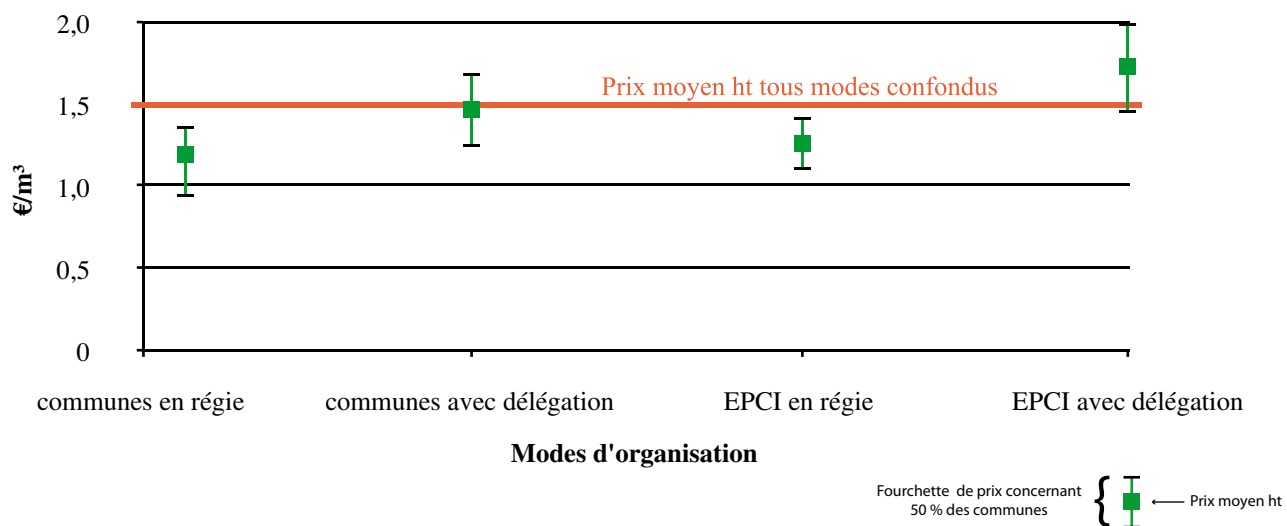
2,0
1,5
1,0
0,5
0

€/m³

Prix moyen ht tous modes confondus

communes en régie
communes avec délégation
EPCI en régie
EPCI avec délégation

Modes d'organisation

Fourchette de prix concernant 50 % des communes

Prix moyen ht